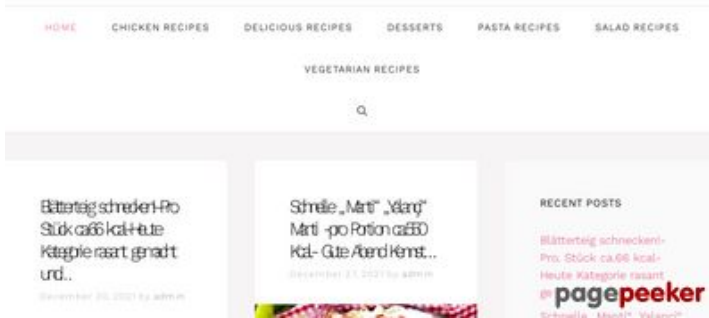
HOME CHICKEN RECIPES DELICIOUS RECIPES DESSERTS PASTA RECIPES SALAD RECIPES

VEGETARIAN RECIPES

Blätterteig schnecken!-Pro Stück ca.66 kcal-Heute Kategorie rasant gemacht und...

December 20, 2021 by admin

Schnelle „Manti" „Yalanci" Manti -pro Portion ca.550 Kcal- Gute Abend Kennst...

December 17, 2021 by admin

RECENT POSTS

Blätterteig schnecken!-Pro. Stück ca.66 kcal-Heute Kategorie rasant gemacht

Schnelle „Manti" „Yalanci"

pagepeeker